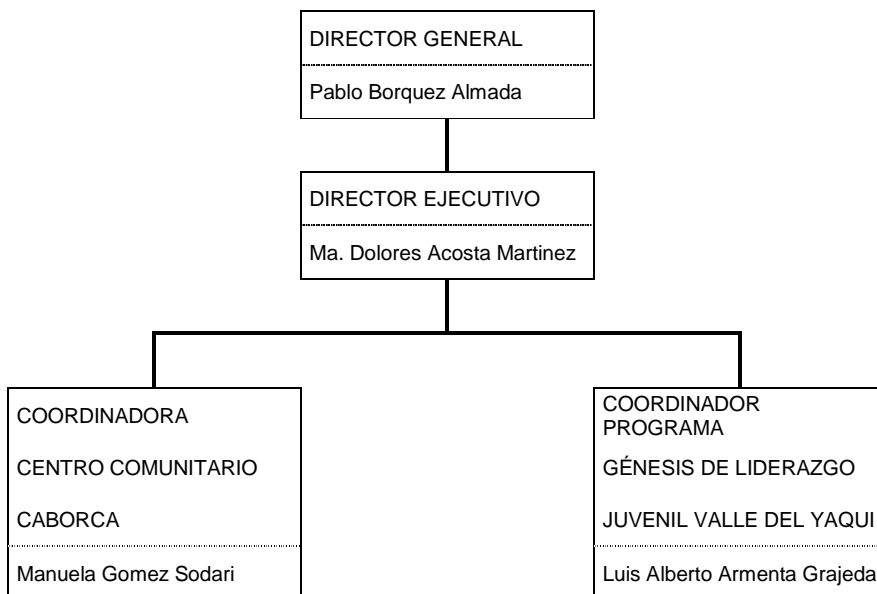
DIRECTOR GENERAL

Pablo Borquez Almada

DIRECTOR EJECUTIVO

Ma. Dolores Acosta Martinez

COORDINADORA

CENTRO COMUNITARIO

CABORCA

Manuela Gomez Sodari

COORDINADOR PROGRAMA

GÉNESIS DE LIDERAZGO

JUVENIL VALLE DEL YAQUI

Luis Alberto Armenta Grajeda